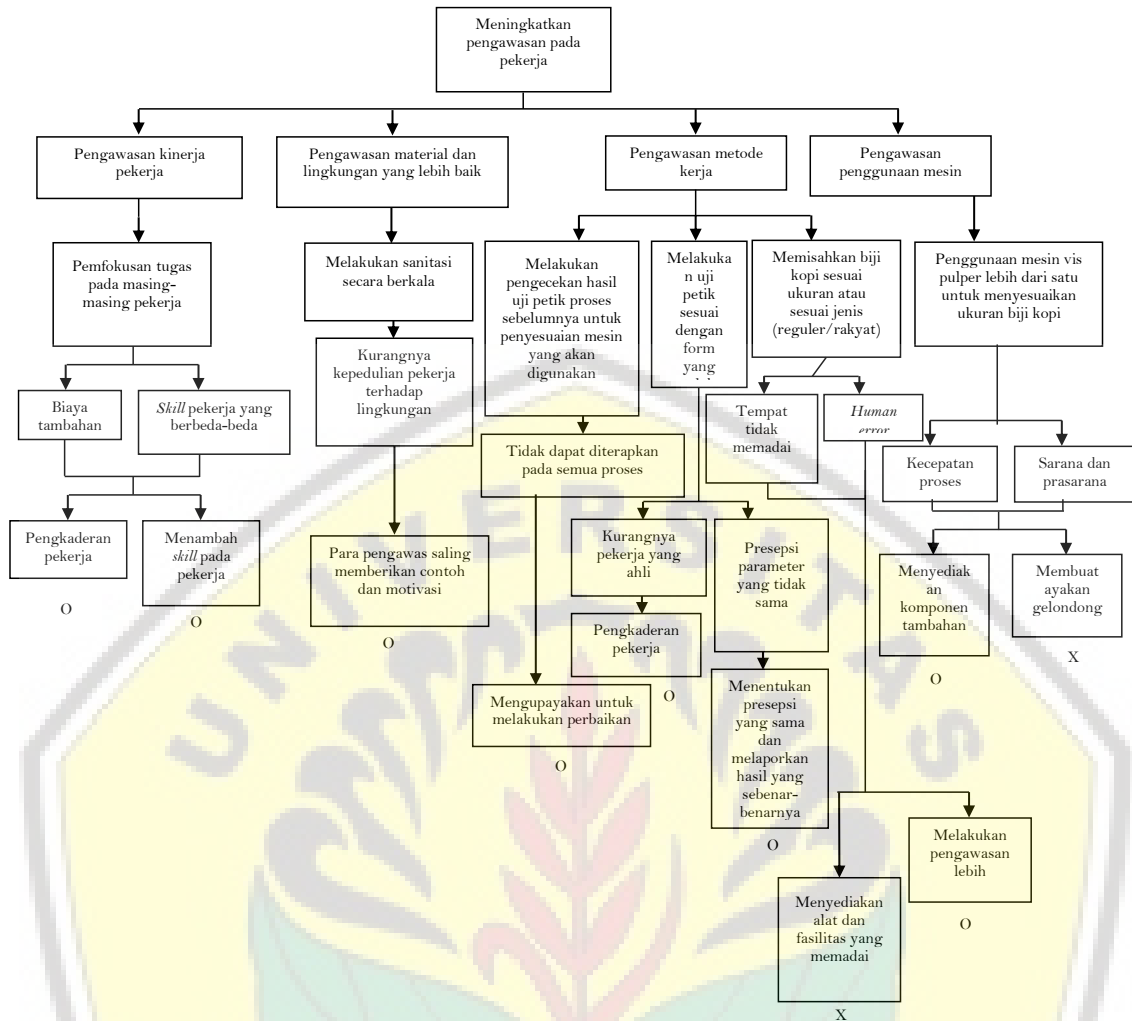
Meningkatkan pengawasan pada pekerja

Pengawasan kinerja pekerja

Pengawasan material dan lingkungan yang lebih baik

Pengawasan metode kerja

Pengawasan penggunaan mesin

Pemfokusan tugas pada masing-masing pekerja

Melakukan sanitasi secara berkala

Melakukan pengecekan hasil uji petik proses sebelumnya untuk penyesuaian mesin yang akan digunakan

Melakukan uji petik sesuai dengan form yang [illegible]

Memisahkan biji kopi sesuai ukuran atau sesuai jenis (reguler/rakyat)

Penggunaan mesin vis pulper lebih dari satu untuk menyesuaikan ukuran biji kopi

Kurangnya kepedulian pekerja terhadap lingkungan

Biaya tambahan

*Skill* pekerja yang berbeda-beda

Tempat tidak memadai

*Human error*

Tidak dapat diterapkan pada semua proses

Kecepatan proses

Sarana dan prasarana

Pengkaderan pekerja

Menambah *skill* pada pekerja

Para pengawas saling memberikan contoh dan motivasi

Kurangnya pekerja yang ahli

Presepsi parameter yang tidak sama

Menyediakan komponen tambahan

Membuat ayakan gelondong

O

O

O

Pengkaderan pekerja

O

O

X

Mengupayakan untuk melakukan perbaikan

Menentukan presepsi yang sama dan melaporkan hasil yang sebenar-benarnya

O

O

Melakukan pengawasan lebih

O

Menyediakan alat dan fasilitas yang memadai

X